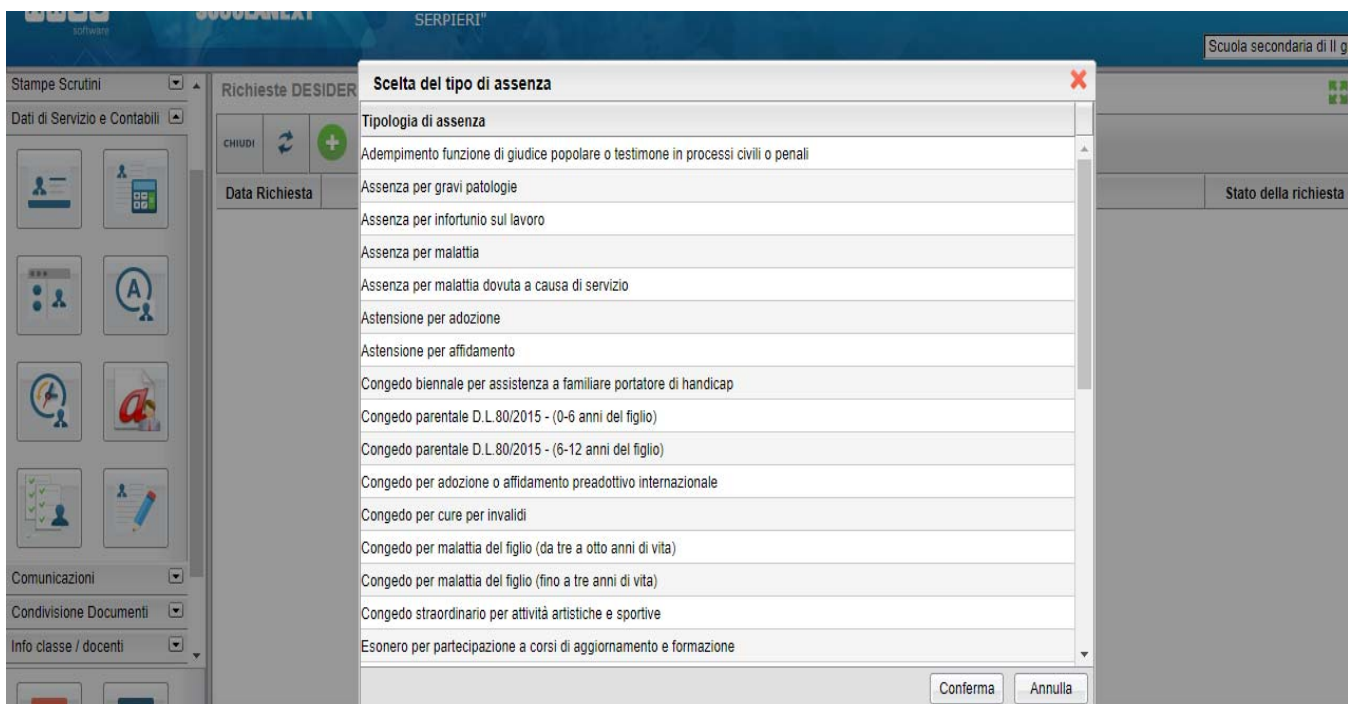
software
SCUOLANEXT
SERPIERI"
Scuola secondaria di II g

Stampe Scrutini
Dati di Servizio e Contabili
Comunicazioni
Condivisione Documenti
Info classe / docenti

Richieste DESIDER
CHIUDI
Data Richiesta
Stato della richiesta

Scelta del tipo di assenza

| Tipologia di assenza |
|---|
| Adempimento funzione di giudice popolare o testimone in processi civili o penali |
| Assenza per gravi patologie |
| Assenza per infortunio sul lavoro |
| Assenza per malattia |
| Assenza per malattia dovuta a causa di servizio |
| Astensione per adozione |
| Astensione per affidamento |
| Congedo biennale per assistenza a familiare portatore di handicap |
| Congedo parentale D.L.80/2015 - (0-6 anni del figlio) |
| Congedo parentale D.L.80/2015 - (6-12 anni del figlio) |
| Congedo per adozione o affidamento preadottivo internazionale |
| Congedo per cure per invalidi |
| Congedo per malattia del figlio (da tre a otto anni di vita) |
| Congedo per malattia del figlio (fino a tre anni di vita) |
| Congedo straordinario per attività artistiche e sportive |
| Esonero per partecipazione a corsi di aggiornamento e formazione |

Conferma
Annulla